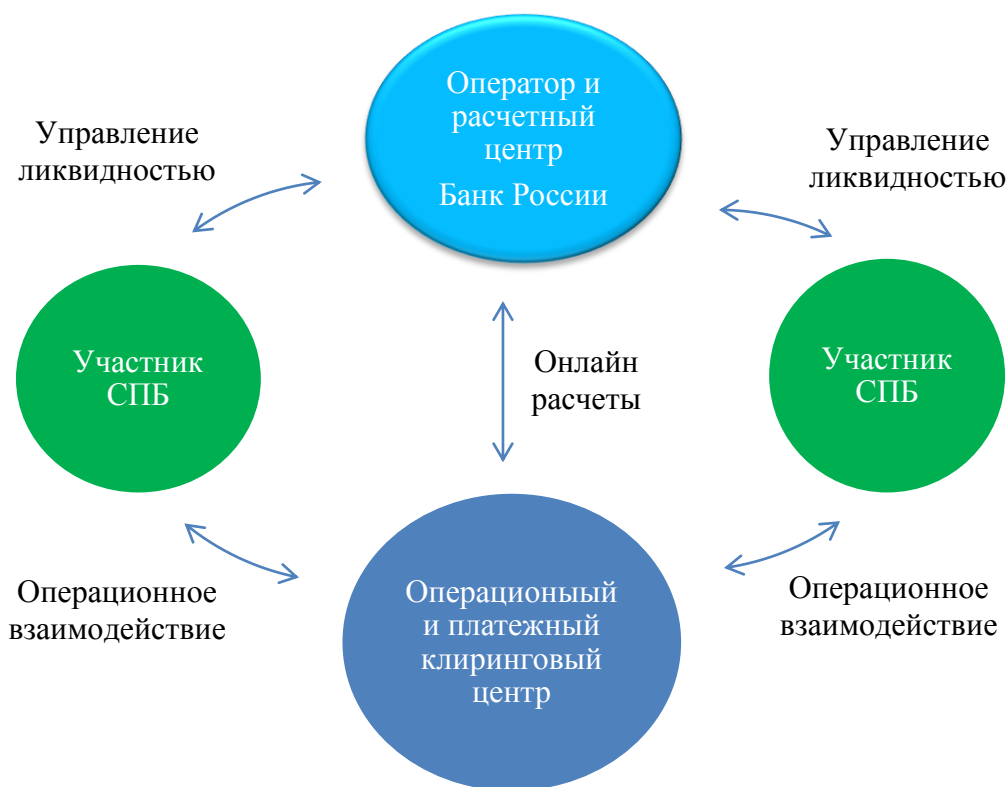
Оператор и расчетный центр
Банк России

Управление ликвидностью

Управление ликвидностью

Участник СПБ

Онлайн расчеты

Участник СПБ

Операционное взаимодействие

Операционыый и платежный клиринговый центр

Операционное взаимодействие